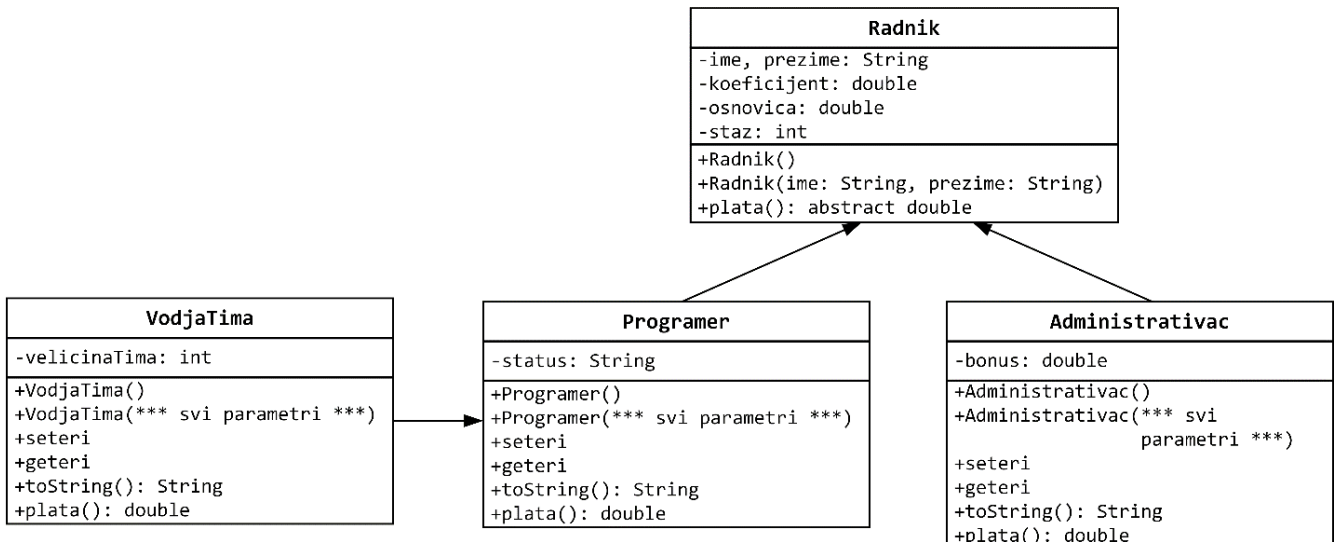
Radnik

-ime, prezime: String
-koeficijent: double
-osnovica: double
-staz: int

+Radnik()
+Radnik(ime: String, prezime: String)
+plata(): abstract double

VodjaTima

-velicinaTima: int

+VodjaTima()
+VodjaTima(*** svi parametri ***)
+seteri
+geteri
+toString(): String
+plata(): double

Programer

-status: String

+Programer()
+Programer(*** svi parametri ***)
+seteri
+geteri
+toString(): String
+plata(): double

Administrativac

-bonus: double

+Administrativac()
+Administrativac(*** svi parametri ***)
+seteri
+geteri
+toString(): String
+plata(): double